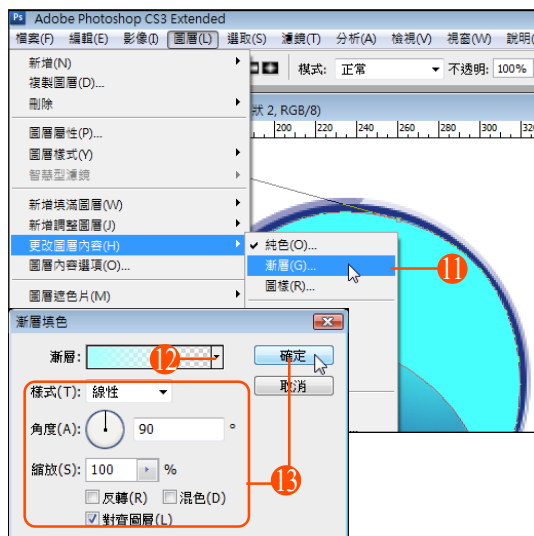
Ps Adobe Photoshop CS3 Extended

檔案(F) 編輯(E) 影像(I) 圖層(L) 選取(S) 濾鏡(T) 分析(A) 檢視(V) 視窗(W) 說明(

新增(N)
複製圖層(D)...
刪除

圖層屬性(P)...
圖層樣式(Y)
智慧型濾鏡

新增填滿圖層(W)
新增調整圖層(J)
更改圖層內容(H)
圖層內容選項(O)...

圖層遮色片(M)

樣式: 正常 不透明: 100%

式 2, RGB/8)

200 220 240 260 280 300 3

純色(O)...
漸層(G)...
圖樣(R)...

11

漸層填色

漸層: 12

確定

取消

樣式(T): 線性

角度(A): 90 °

縮放(S): 100 %

反轉(R) 混色(D)
對齊圖層(L)

13